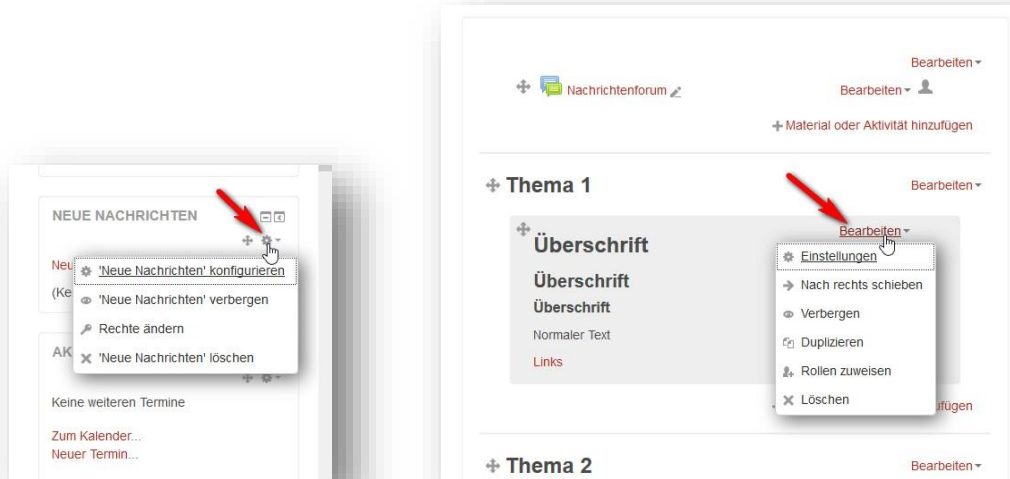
NEUE NACHRICHTEN

Neu

(Ke

'Neue Nachrichten' konfigurieren

'Neue Nachrichten' verbergen

Rechte ändern

'Neue Nachrichten' löschen

AK

Keine weiteren Termine

Zum Kalender...
Neuer Termin...

Bearbeiten

Nachrichtenforum

Bearbeiten

+ Material oder Aktivität hinzufügen

Thema 1

Bearbeiten

Überschrift

Bearbeiten

Überschrift

Überschrift

Normaler Text

Links

Einstellungen

Nach rechts schieben

Verbergen

Duplizieren

Rollen zuweisen

Löschen

fügen

Thema 2

Bearbeiten